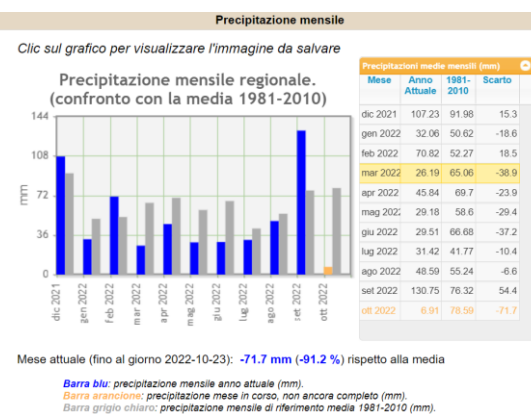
Precipitazione mensile

Clic sul grafico per visualizzare l'immagine da salvare

Precipitazione mensile regionale.
(confronto con la media 1981-2010)

mm

144
108
72
36
0

dic 2021
gen 2022
feb 2022
mar 2022
apr 2022
mag 2022
giu 2022
lug 2022
ago 2022
set 2022
ott 2022

Precipitazioni medie mensili (mm)

| Mese | Anno Attuale | 1981-2010 | Scarto |
|---|---|---|---|
| dic 2021 | 107.23 | 91.98 | 15.3 |
| gen 2022 | 32.06 | 50.62 | -18.6 |
| feb 2022 | 70.82 | 52.27 | 18.5 |
| mar 2022 | 26.19 | 65.06 | -38.9 |
| apr 2022 | 45.84 | 69.7 | -23.9 |
| mag 2022 | 29.18 | 58.6 | -29.4 |
| giu 2022 | 29.51 | 66.68 | -37.2 |
| lug 2022 | 31.42 | 41.77 | -10.4 |
| ago 2022 | 48.59 | 55.24 | -6.6 |
| set 2022 | 130.75 | 76.32 | 54.4 |
| ott 2022 | 6.91 | 78.59 | -71.7 |

Mese attuale (fino al giorno 2022-10-23): -71.7 mm (-91.2 %) rispetto alla media

Barra blu: precipitazione mensile anno attuale (mm).
Barra arancione: precipitazione mese in corso, non ancora completo (mm).
Barra grigio chiaro: precipitazione mensile di riferimento media 1981-2010 (mm).